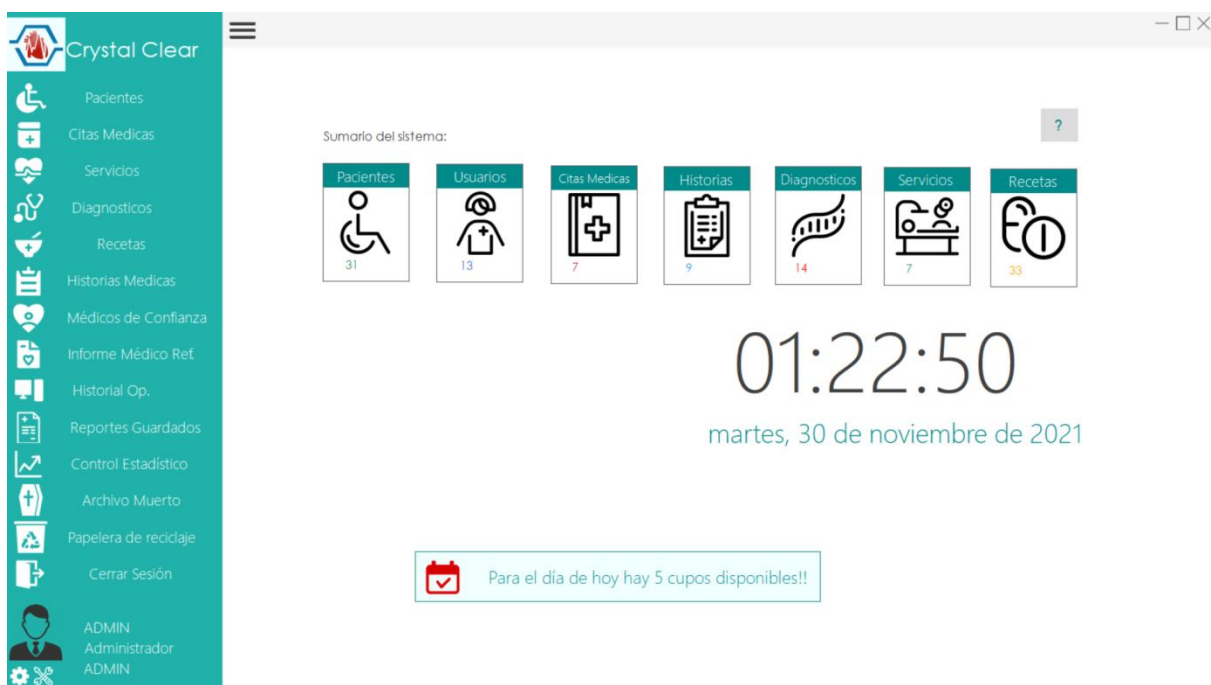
Crystal Clear

Pacientes
Citas Medicas
Servicios
Diagnosticos
Recetas
Historias Medicas
Médicos de Confianza
Informe Médico Ref.
Historial Op.
Reportes Guardados
Control Estadístico
Archivo Muerto
Papelera de reciclaje
Cerrar Sesión

ADMIN
Administrador
ADMIN

Sumario del sistema:

?

| Pacientes | Usuarios | Citas Medicas | Historias | Diagnosticos | Servicios | Recetas |
|---|---|---|---|---|---|---|
| 31 | 13 | 7 | 9 | 14 | 7 | 33 |

01:22:50

martes, 30 de noviembre de 2021

Para el día de hoy hay 5 cupos disponibles!!